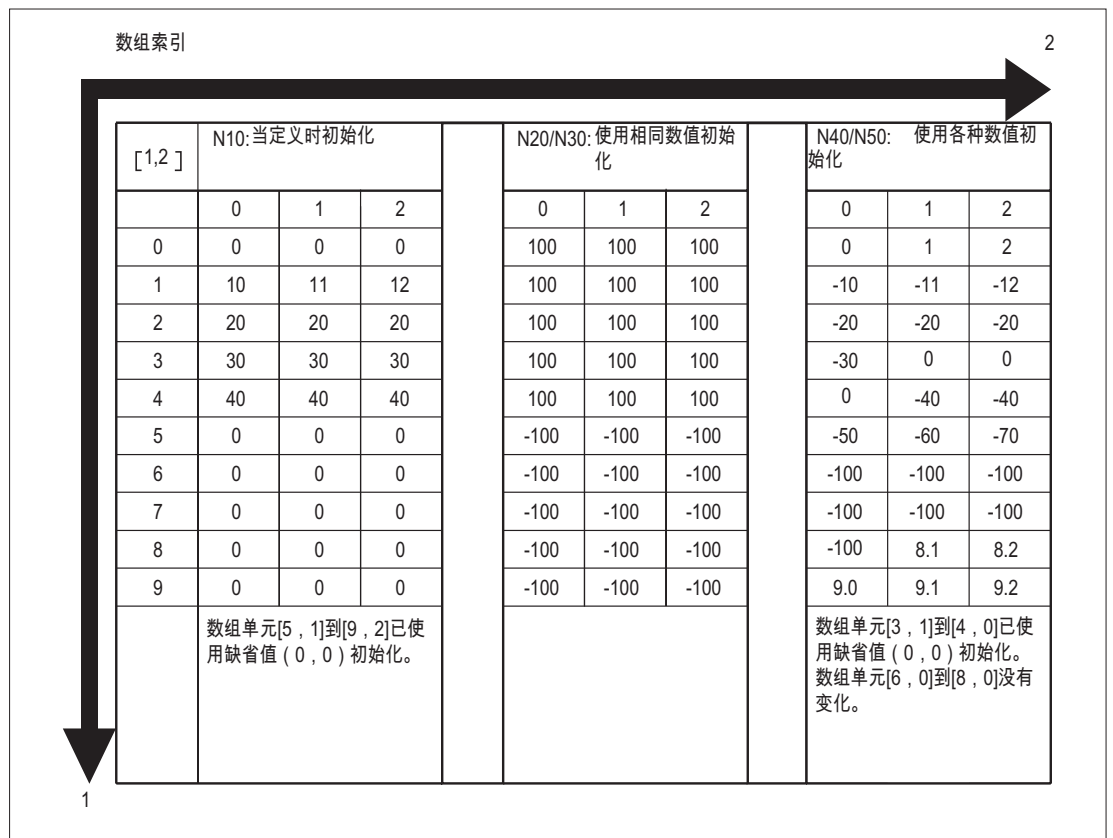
数组索引

2

| [1,2 ] | N10:当定义时初始化 | | | | N20/N30: 使用相同数值初始化 | | | | N40/N50: 使用各种数值初始化 | | |
|---|---|---|---|---|---|---|---|---|---|---|---|
| | 0 | 1 | 2 | | 0 | 1 | 2 | | 0 | 1 | 2 |
| 0 | 0 | 0 | 0 | | 100 | 100 | 100 | | 0 | 1 | 2 |
| 1 | 10 | 11 | 12 | | 100 | 100 | 100 | | -10 | -11 | -12 |
| 2 | 20 | 20 | 20 | | 100 | 100 | 100 | | -20 | -20 | -20 |
| 3 | 30 | 30 | 30 | | 100 | 100 | 100 | | -30 | 0 | 0 |
| 4 | 40 | 40 | 40 | | 100 | 100 | 100 | | 0 | -40 | -40 |
| 5 | 0 | 0 | 0 | | -100 | -100 | -100 | | -50 | -60 | -70 |
| 6 | 0 | 0 | 0 | | -100 | -100 | -100 | | -100 | -100 | -100 |
| 7 | 0 | 0 | 0 | | -100 | -100 | -100 | | -100 | -100 | -100 |
| 8 | 0 | 0 | 0 | | -100 | -100 | -100 | | -100 | 8.1 | 8.2 |
| 9 | 0 | 0 | 0 | | -100 | -100 | -100 | | 9.0 | 9.1 | 9.2 |
| | 数组单元[5，1]到[9，2]已使用缺省值（0，0）初始化。 | | | | | | | | 数组单元[3，1]到[4，0]已使用缺省值（0，0）初始化。数组单元[6，0]到[8，0]没有变化。 | | |

1